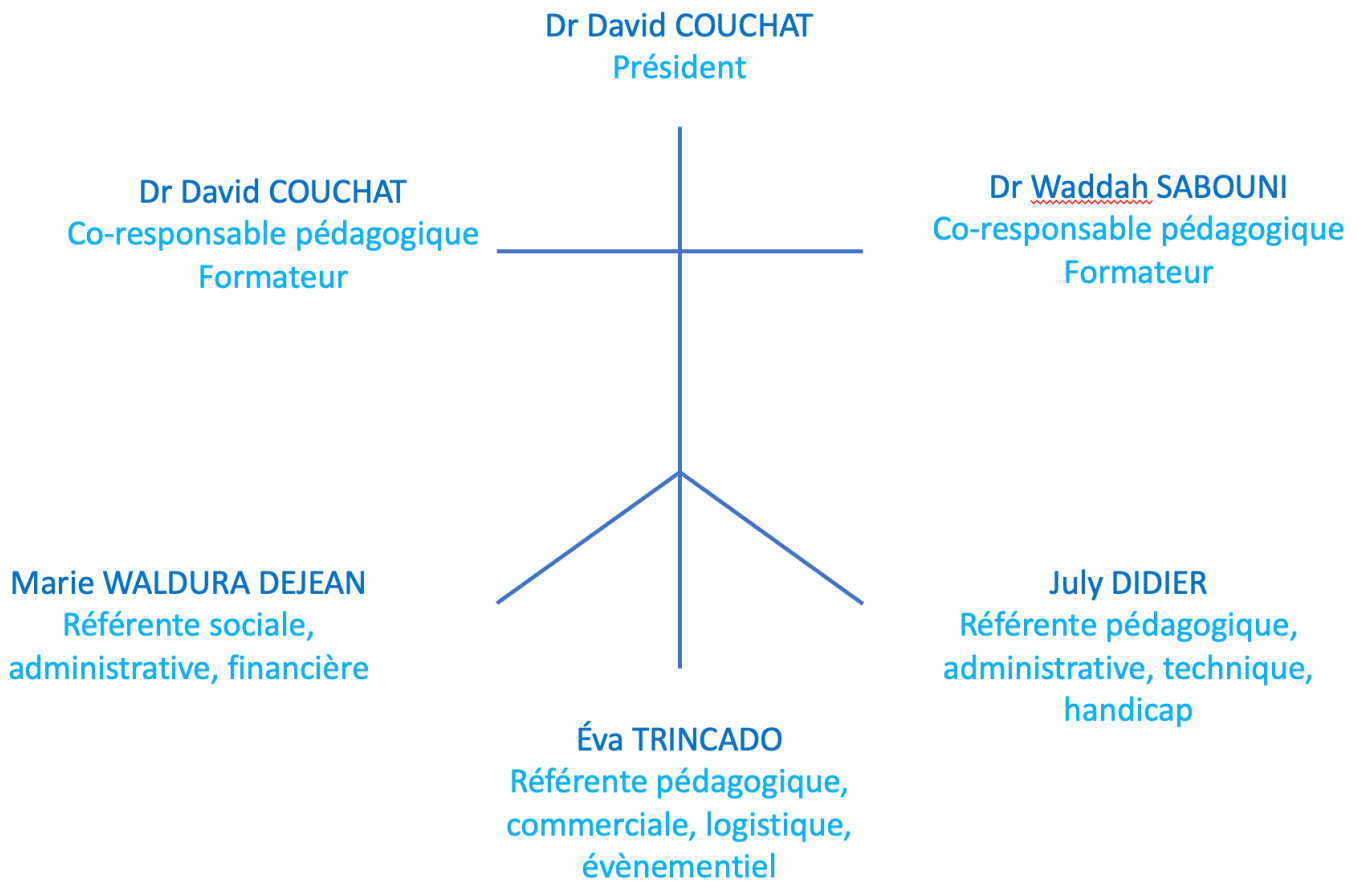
Dr David COUCHAT
Président

Dr David COUCHAT
Co-responsable pédagogique
Formateur

Dr Waddah SABOUNI
Co-responsable pédagogique
Formateur

Marie WALDURA DEJEAN
Référente sociale, administrative, financière

July DIDIER
Référente pédagogique, administrative, technique, handicap

Éva TRINCADO
Référente pédagogique, commerciale, logistique, évènementiel